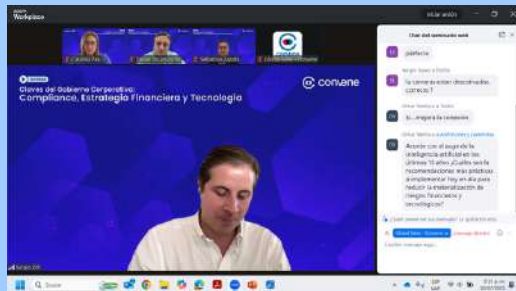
Workplace

Iniciar sesión

Claves del Gobierno Corporativo:
Compliance, Estrategia Financiera y Tecnología

coriane

Chat del seminario web

¡Gracias!

la cámara están desconectadas, correcto ?

si... mejoro la conexión

Acorde con el auge de la inteligencia artificial en los últimos 15 años ¿Cuáles serían recomendaciones más prácticas a implementar hoy en día para reducir la materialización de riesgos financieros y tecnológicos?

Buscar